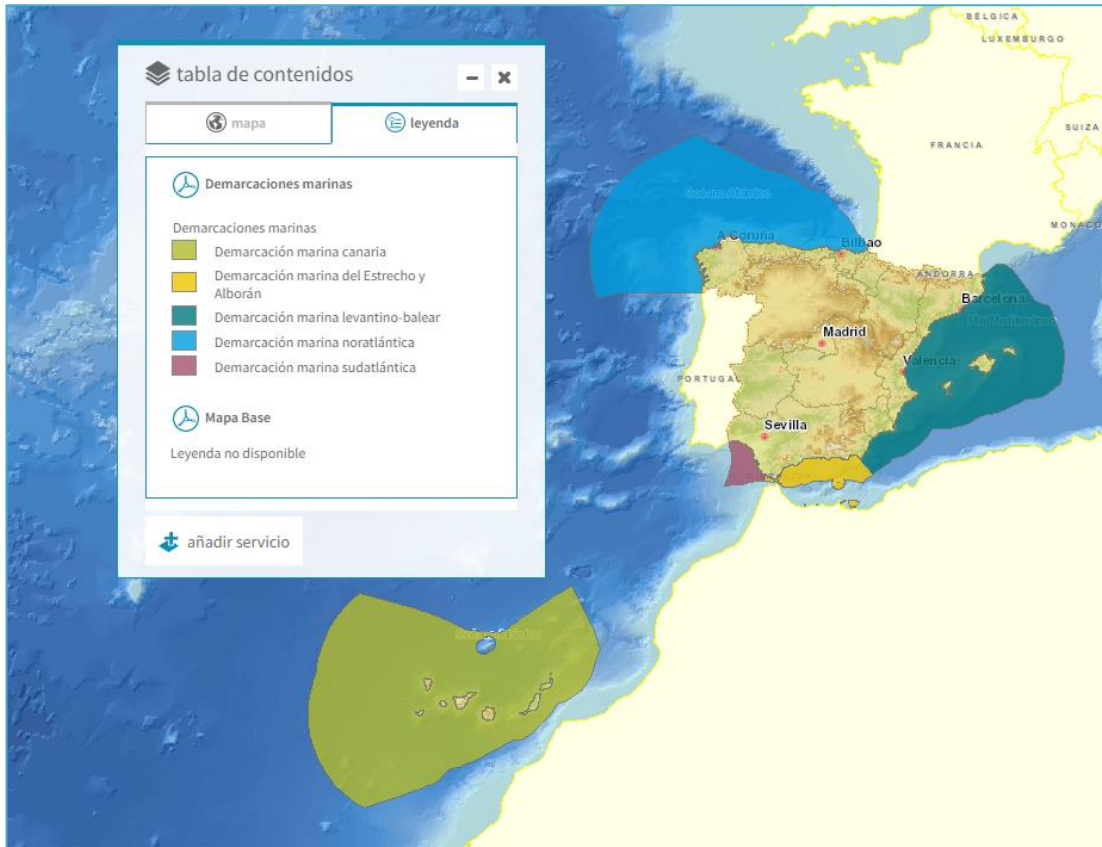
tabla de contenidos

mapa

leyenda

Demarcaciones marinas

Demarcaciones marinas
Demarcación marina canaria
Demarcación marina del Estrecho y Alborán
Demarcación marina levantino-balear
Demarcación marina noratlántica
Demarcación marina sudatlántica

Mapa Base

Leyenda no disponible

añadir servicio

BÉLGICA
LUXEMBURGO
FRANCIA
SUIZA
MONACO
Océano Atlántico
A Coruña
Bilbao
ANDORRA
Barcelona
Mar Mediterráneo
Madrid
Valencia
PORTUGAL
Sevilla
Océano Atlántico